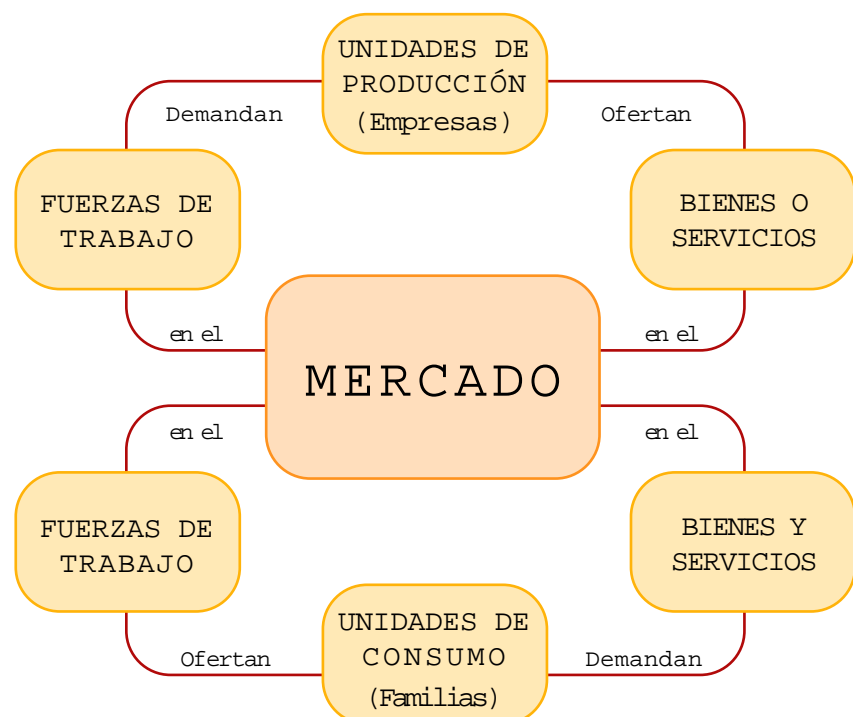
UNIDADES DE PRODUCCIÓN (Empresas)

Demandan

Ofertan

FUERZAS DE TRABAJO

BIENES O SERVICIOS

en el

en el

MERCADO

en el

en el

FUERZAS DE TRABAJO

BIENES Y SERVICIOS

Ofertan

UNIDADES DE CONSUMO (Familias)

Demandan